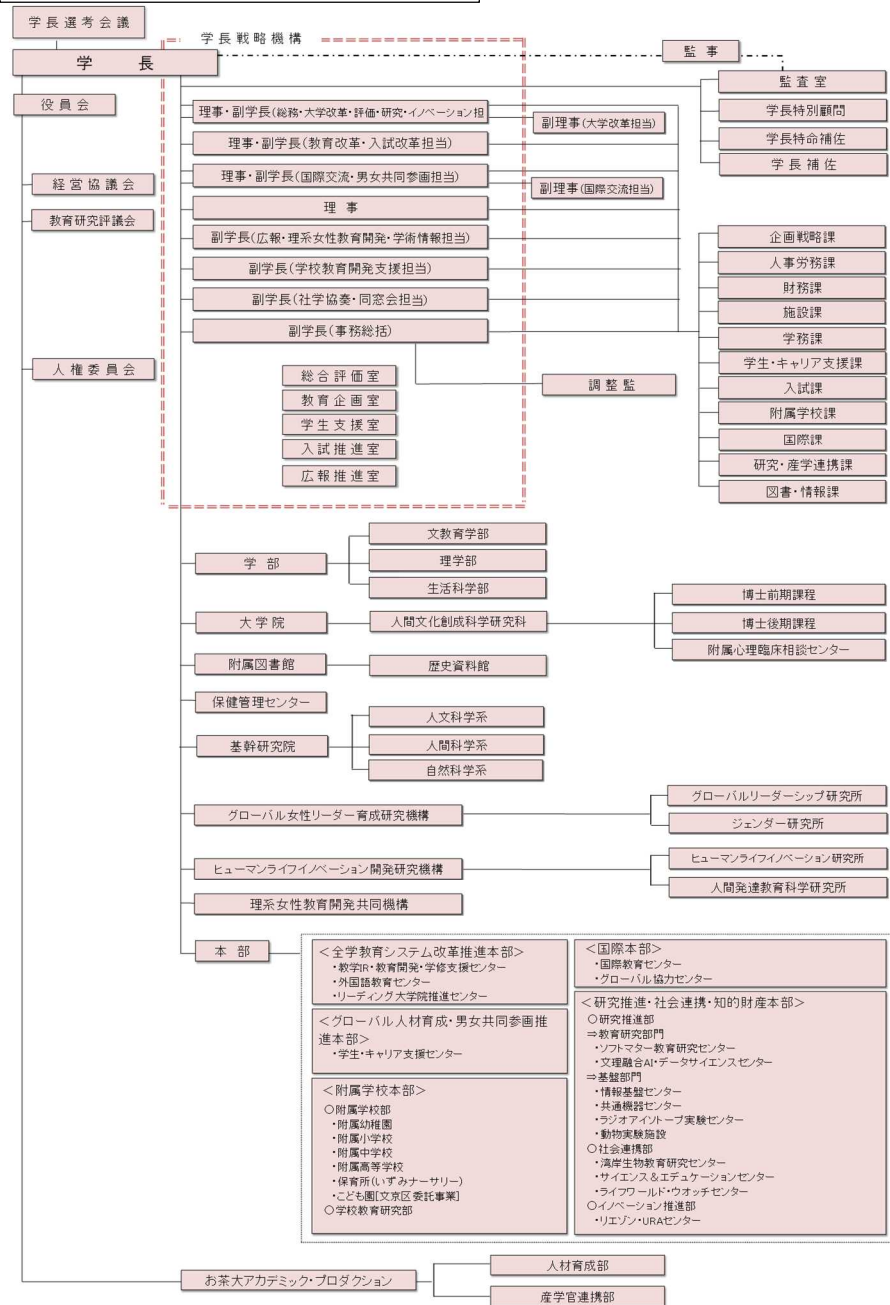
学長選考会議

学長

学長戦略機構

監事

監査室

学長特別顧問

学長特命補佐

学長補佐

役員会

理事・副学長(総務・大学改革・評価・研究・イノベーション担

副理事(大学改革担当)

理事・副学長(教育改革・入試改革担当)

理事・副学長(国際交流・男女共同参画担当)

副理事(国際交流担当)

経営協議会

教育研究評議会

理事

副学長(広報・理系女性教育開発・学術情報担当)

副学長(学校教育開発支援担当)

副学長(社学協奏・同窓会担当)

副学長(事務総括)

企画戦略課

人事労務課

財務課

施設課

学務課

学生・キャリア支援課

入試課

附属学校課

国際課

研究・産学連携課

図書・情報課

人権委員会

総合評価室

教育企画室

学生支援室

入試推進室

広報推進室

調整監

学部

文教育学部

理学部

生活科学部

大学院

人間文化創成科学研究科

博士前期課程

博士後期課程

附属心理臨床相談センター

附属図書館

歴史資料館

保健管理センター

基幹研究院

人文科学系

人間科学系

自然科学系

グローバル女性リーダー育成研究機構

グローバルリーダーシップ研究所

ジェンダー研究所

ヒューマンライフイノベーション開発研究機構

ヒューマンライフイノベーション研究所

人間発達教育科学研究所

理系女性教育開発共同機構

本部

<全学教育システム改革推進本部>
・教学IR・教育開発・学修支援センター
・外国語教育センター
・リーディング大学院推進センター

<グローバル人材育成・男女共同参画推進本部>
・学生・キャリア支援センター

<附属学校本部>
○附属学校部
・附属幼稚園
・附属小学校
・附属中学校
・附属高等学校
・保育所(いずみナーサリー)
・こども園[文京区委託事業]
○学校教育研究部

<国際本部>
・国際教育センター
・グローバル協力センター

<研究推進・社会連携・知的財産本部>
○研究推進部
⇒教育研究部門
・ソフトマター教育研究センター
・文理融合AI・データサイエンスセンター
⇒基盤部門
・情報基盤センター
・共通機器センター
・ラジオアイソトープ実験センター
・動物実験施設
○社会連携部
・湾岸生物教育研究センター
・サイエンス&エデュケーションセンター
・ライフワールド・ウオッチセンター
○イノベーション推進部
・リエゾン・URAセンター

お茶大アカデミック・プロダクション

人材育成部

産学官連携部